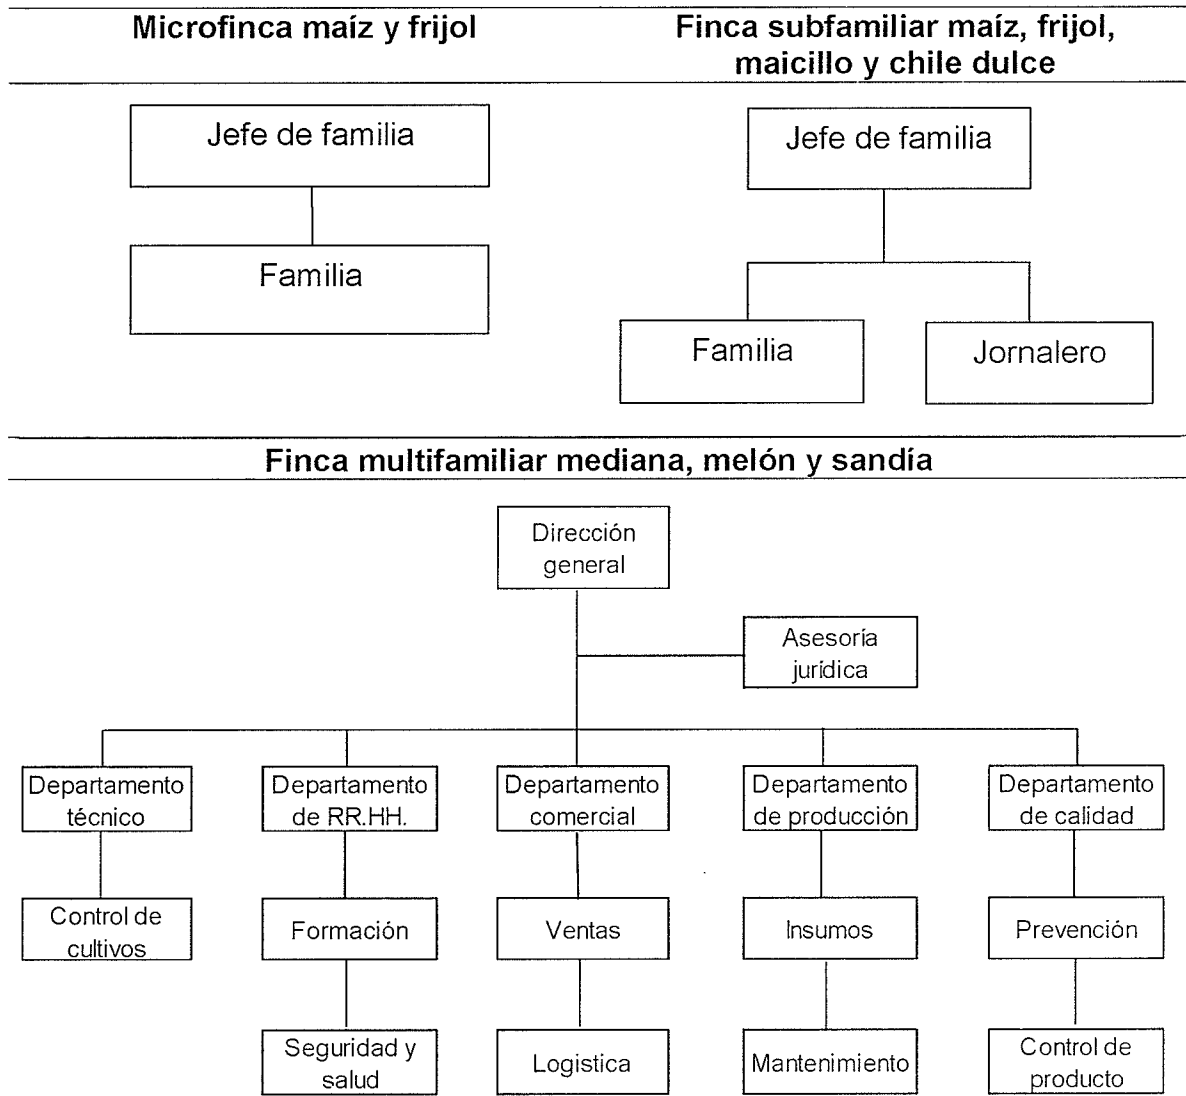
Microfinca maíz y frijol

Finca subfamiliar maíz, frijol, maicillo y chile dulce

Jefe de familia

Familia

Jefe de familia

Familia

Jornalero

Finca multifamiliar mediana, melón y sandía

Dirección general

Asesoría jurídica

Departamento técnico

Control de cultivos

Departamento de RR.HH.

Formación

Seguridad y salud

Departamento comercial

Ventas

Logistica

Departamento de producción

Insumos

Mantenimiento

Departamento de calidad

Prevención

Control de producto